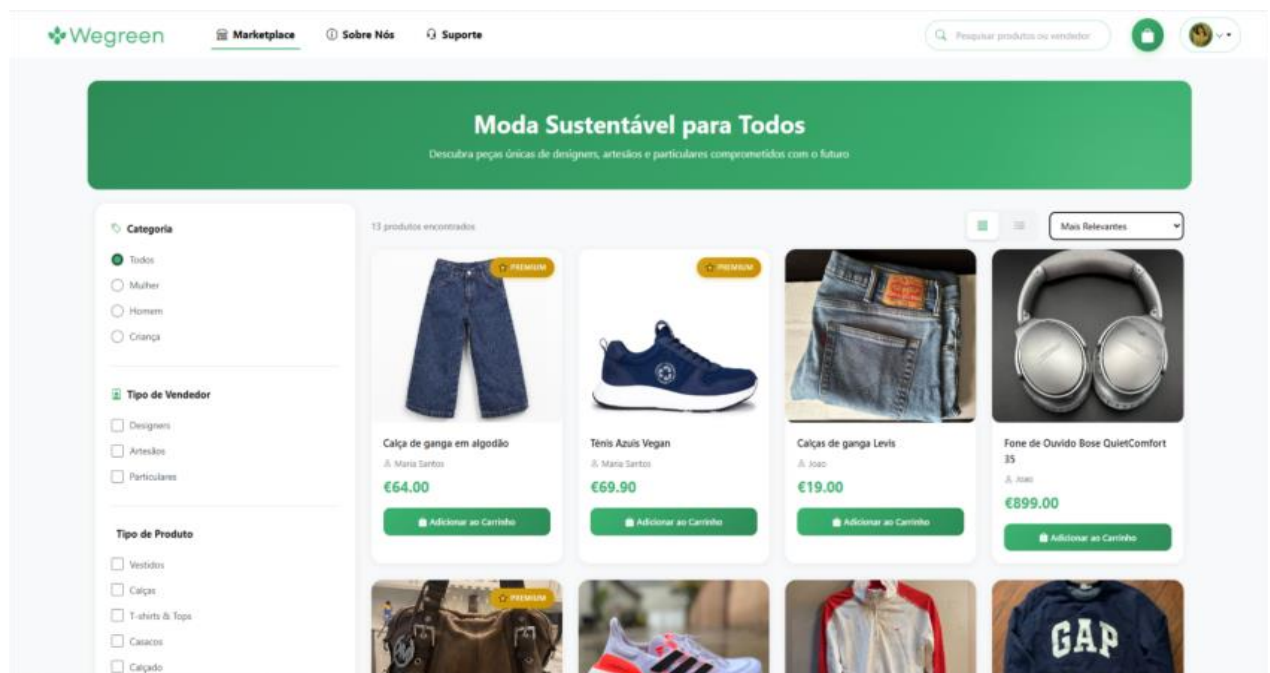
Wegreen

Marketplace
Sobre Nós
Suporte

Pesquisar produtos ou vendedor

Moda Sustentável para Todos

Descubra peças únicas de designers, artesãos e particulares comprometidos com o futuro

Categoria
Todos
Mulher
Homem
Criança

Tipo de Vendedor
Designers
Artesãos
Particulares

Tipo de Produto
Vestidos
Calças
T-shirts & Tops
Casacos
Calçado

13 produtos encontrados

Mais Relevantes

PREMIUM
Calça de ganga em algodão
Maria Santos
€64.00
Adicionar ao Carrinho

PREMIUM
Ténis Azuis Vegan
Maria Santos
€69.90
Adicionar ao Carrinho

Calças de ganga Levis
Joao
€19.00
Adicionar ao Carrinho

Fone de Ouvido Bose QuietComfort 35
Joao
€899.00
Adicionar ao Carrinho

PREMIUM

GAP